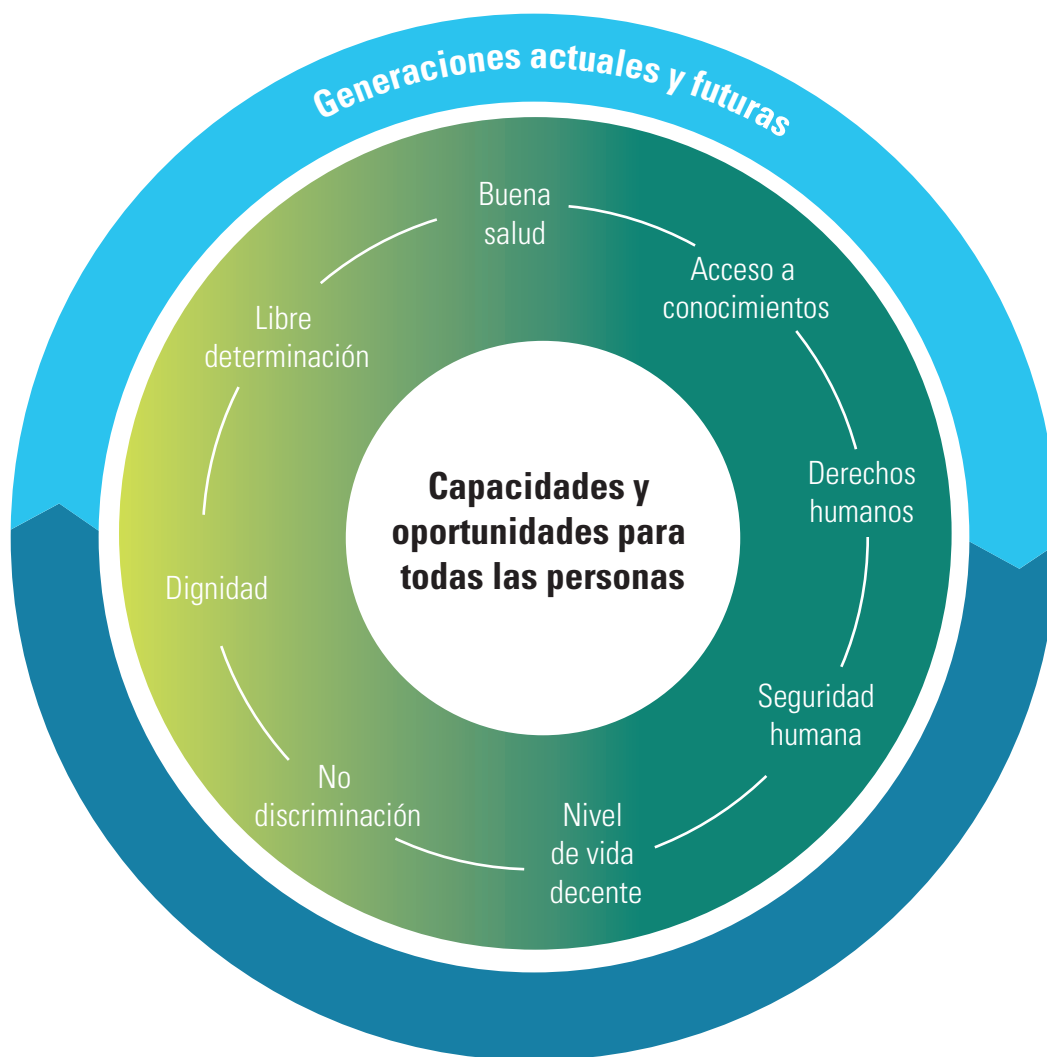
Generaciones actuales y futuras

Buena salud

Acceso a conocimientos

Derechos humanos

Seguridad humana

Nivel de vida decente

No discriminación

Dignidad

Libre determinación

Capacidades y oportunidades para todas las personas